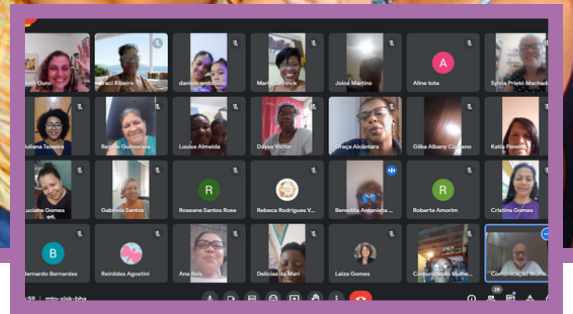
Ruth Quin
Itanei Ribeiro
daniele
Mar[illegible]
Joice Martins
A
Aline tota
Sylvia Prieto Machado
Juliana Teixeira
Rejane Guimarães
Louise Almeida
Dayse Victor
Graça Alcântara
Gilka Albany Cipriano
Katia Pereira
Luciana Gomes
Gabriela Santos
R
Roseane Santos Rose
Rebeca Rodrigues V...
Benedita Antonieta ...
R
Roberta Amorim
Cristina Gomes
B
Bernardo Bernardes
Reinildes Agostini
Ana Iris
Deliciasda Mari
Laiza Gomes
Comunicação Mulhe...
Comunicação Mulhe...
mto-xisk-bha
28